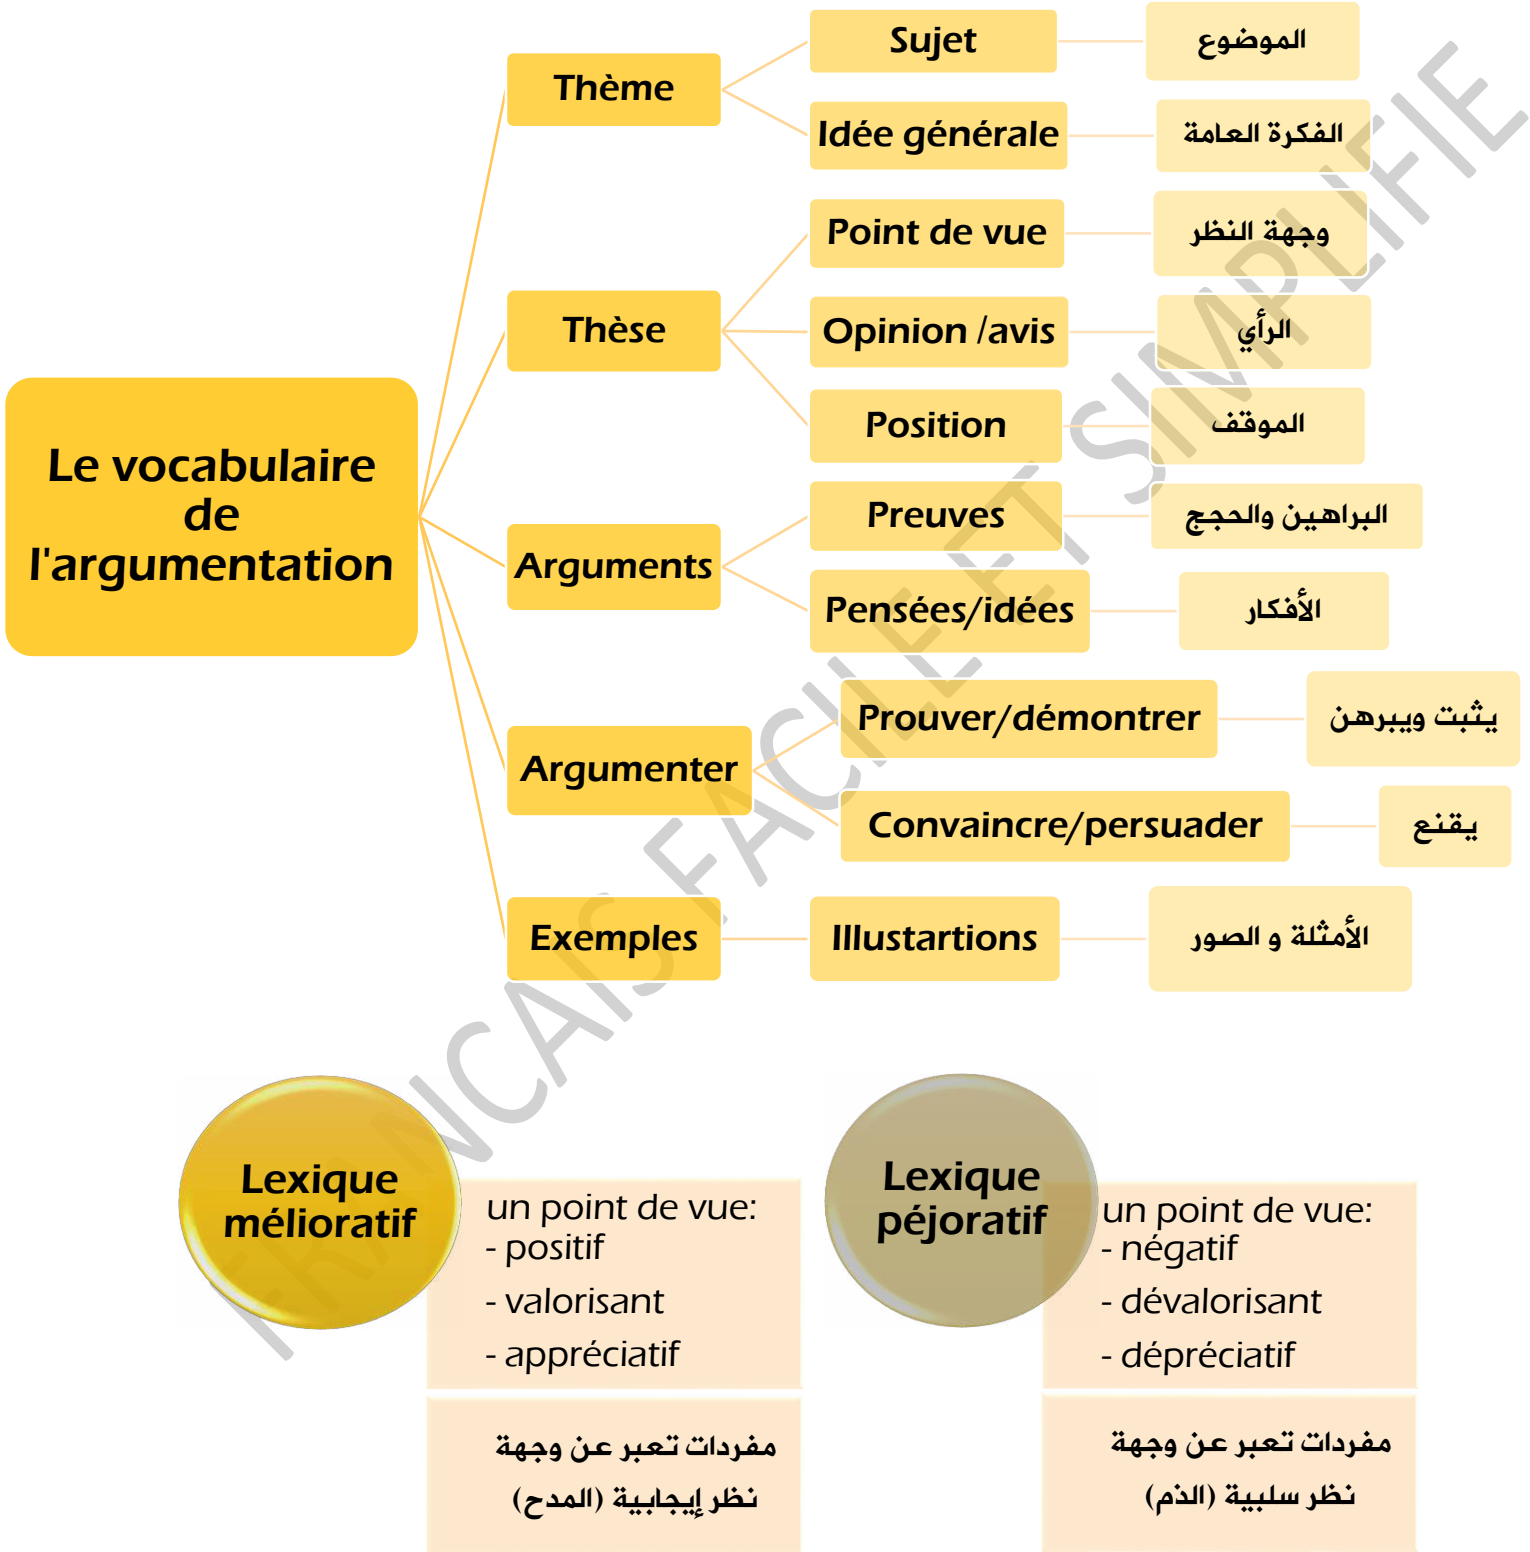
Le vocabulaire de l'argumentation

Thème
Sujet
الموضوع
Idée générale
الفكرة العامة

Thèse
Point de vue
وجهة النظر
Opinion /avis
الرأي
Position
الموقف

Arguments
Preuves
البراهين والحجج
Pensées/idées
الأفكار

Argumenter
Prouver/démontrer
يثبت ويبرهن
Convaincre/persuader
يقنع

Exemples
Illustartions
الأمثلة و الصور

FRANCAIS FACILE ET SIMPLIFIE

Lexique mélioratif
un point de vue:
- positif
- valorisant
- appréciatif
مفردات تعبر عن وجهة نظر إيجابية (المدح)

Lexique péjoratif
un point de vue:
- négatif
- dévalorisant
- dépréciatif
مفردات تعبر عن وجهة نظر سلبية (الذم)